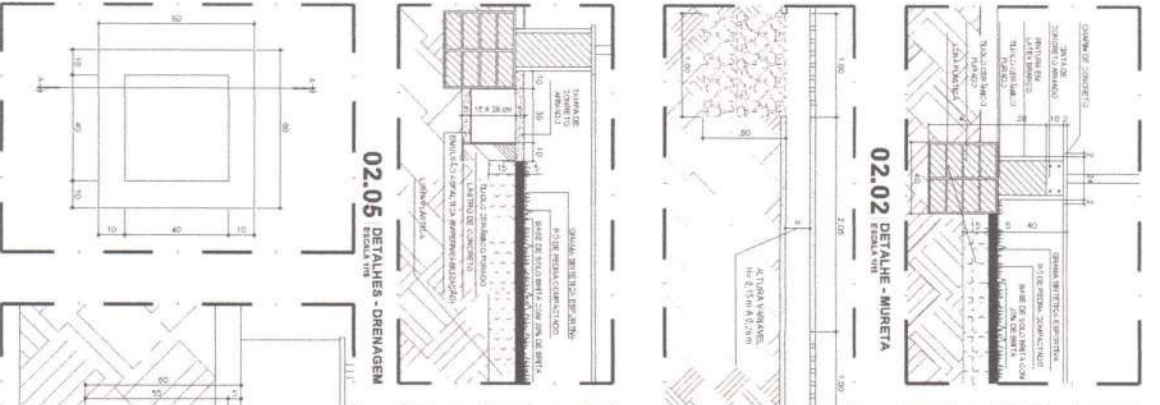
60
10
40
10
A
A
80
10
40
10
60
55
5

02.05 DETALHES - DRENAGEM
ESCALA 1/15

TAMPA DE CONCRETO ARMADO
10
30
15 A 20 cm
10
15
TIJOLO CERÂMICO FURADO
LASTRO DE CONCRETO
EMULSÃO ASFÁLTICA IMPERMEABILIZAÇÃO
LONA PLÁSTICA
GRAMA SINTÉTICA ESPORTIVA
PÓ DE PEDRA COMPACTADO
BASE DE SOLO BRITA COM 20% DE BRITA

1,00
,80
2,05
ALTURA VARIÁVEL H= 0,15 m A 0,3 m
1,00

02.02 DETALHE - MURETA
ESCALA 1/15

CHAPIM DE CONCRETO
CINTA DE CONCRETO ARMADO
PINTURA EM LÁTEX BRANCO
TIJOLO CERÂMICO FURADO
TIJOLO CERÂMICO FURADO
LONA PLÁSTICA
28
10
40
5
40
GRAMA SINTÉTICA ESPORTIVA
PÓ DE PEDRA COMPACTADO
BASE DE SOLO BRITA COM 20% DE BRITA